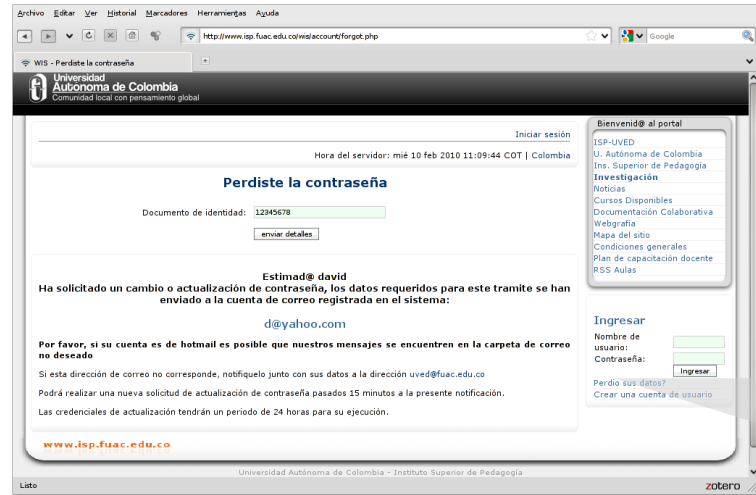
Archivo Editar Ver Historial Marcadores Herramientas Ayuda

http://www.isp.fuac.edu.co/wis/account/forgot.php

Google

WIS - Perdiste la contraseña

Universidad Autónoma de Colombia
Comunidad local con pensamiento global

Iniciar sesión

Hora del servidor: mié 10 feb 2010 11:09:44 COT | Colombia

Perdiste la contraseña

Documento de identidad: 12345678

enviar detalles

Estimad@ david
Ha solicitado un cambio o actualización de contraseña, los datos requeridos para este tramite se han enviado a la cuenta de correo registrada en el sistema:

d@yahoo.com

Por favor, si su cuenta es de hotmail es posible que nuestros mensajes se encuentren en la carpeta de correo no deseado

Si esta dirección de correo no corresponde, notifiquelo junto con sus datos a la dirección uved@fuac.edu.co

Podrá realizar una nueva solicitud de actualización de contraseña pasados 15 minutos a la presente notificación.

Las credenciales de actualización tendrán un periodo de 24 horas para su ejecución.

www.isp.fuac.edu.co

Bienvenid@ al portal
ISP-UVED
U. Autónoma de Colombia
Ins. Superior de Pedagogía
Investigación
Noticias
Cursos Disponibles
Documentación Colaborativa
Webgrafía
Mapa del sitio
Condiciones generales
Plan de capacitación docente
RSS Aulas

Ingresar
Nombre de usuario:
Contraseña:
Ingresar
Perdio sus datos?
Crear una cuenta de usuario

Universidad Autónoma de Colombia - Instituto Superior de Pedagogía

Listo

zotero